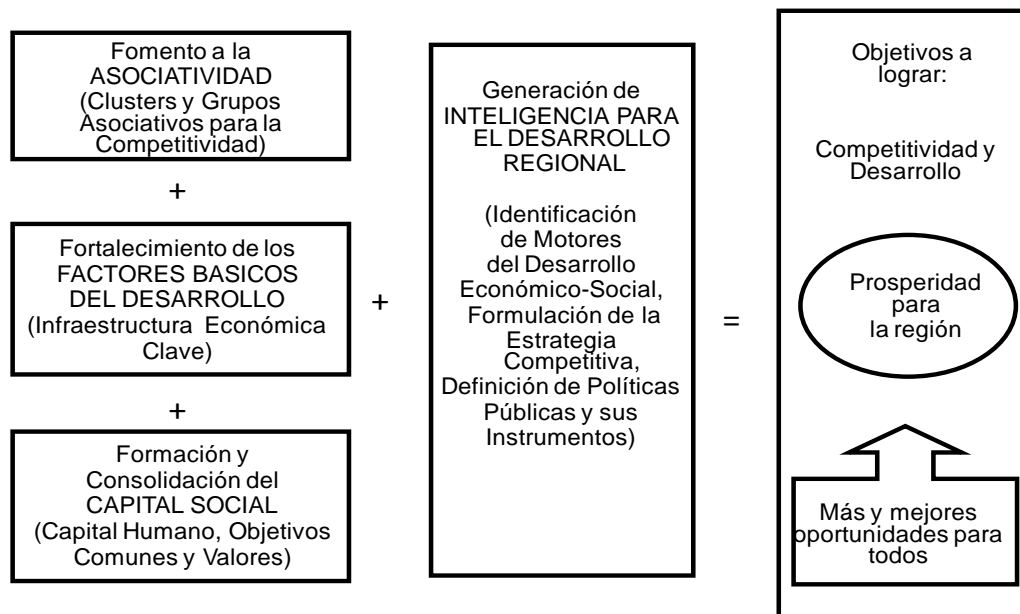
Fomento a la ASOCIATIVIDAD (Clusters y Grupos Asociativos para la Competitividad)

+

Fortalecimiento de los FACTORES BASICOS DEL DESARROLLO (Infraestructura Económica Clave)

+

Formación y Consolidación del CAPITAL SOCIAL (Capital Humano, Objetivos Comunes y Valores)

+

Generación de INTELIGENCIA PARA EL DESARROLLO REGIONAL

(Identificación de Motores del Desarrollo Económico-Social, Formulación de la Estrategia Competitiva, Definición de Políticas Públicas y sus Instrumentos)

=

Objetivos a lograr:

Competitividad y Desarrollo

Prosperidad para la región

Más y mejores oportunidades para todos